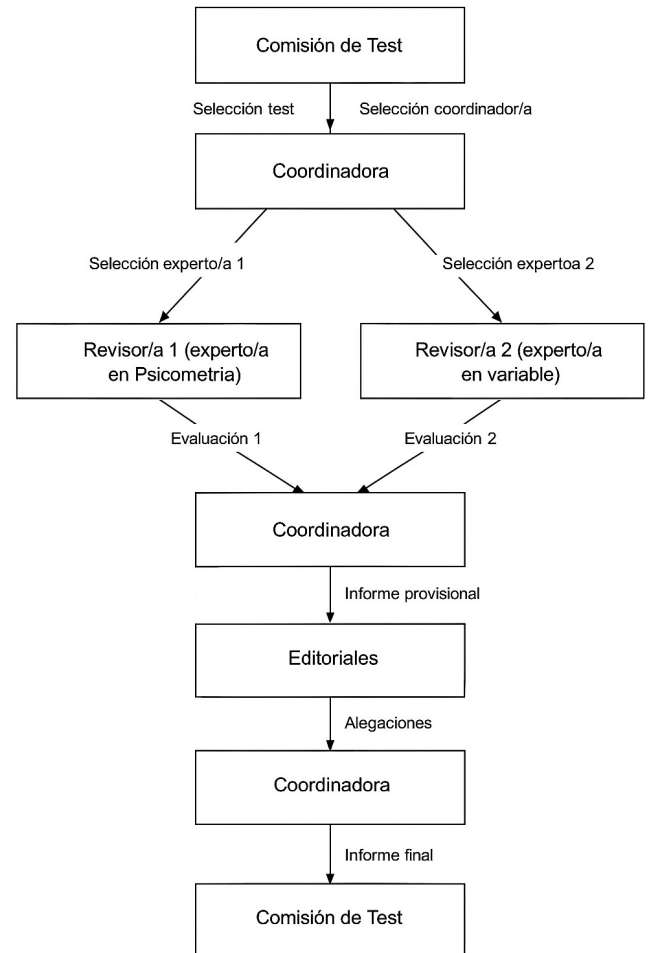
Comisión de Test

Selección test

Selección coordinador/a

Coordinadora

Selección experto/a 1

Selección expertoa 2

Revisor/a 1 (experto/a en Psicometria)

Revisor/a 2 (experto/a en variable)

Evaluación 1

Evaluación 2

Coordinadora

Informe provisional

Editoriales

Alegaciones

Coordinadora

Informe final

Comisión de Test